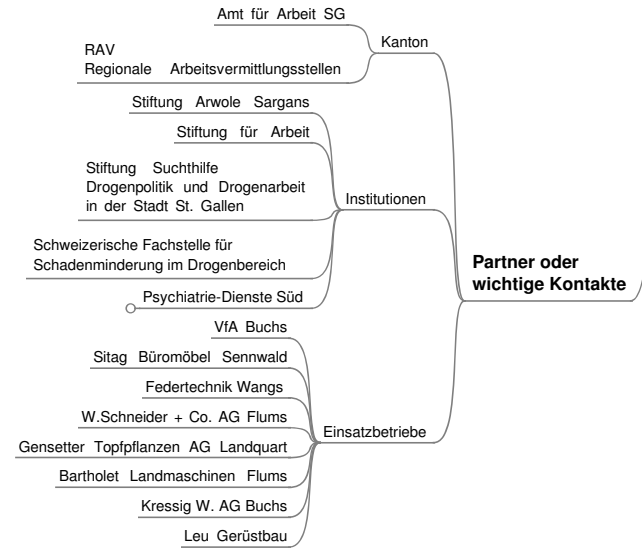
Amt für Arbeit SG

RAV
Regionale Arbeitsvermittlungsstellen

Kanton

Stiftung Arwole Sargans

Stiftung für Arbeit

Stiftung Suchthilfe
Drogenpolitik und Drogenarbeit in der Stadt St. Gallen

Institutionen

Schweizerische Fachstelle für Schadenminderung im Drogenbereich

Psychiatrie-Dienste Süd

Partner oder wichtige Kontakte

VfA Buchs

Sitag Büromöbel Sennwald

Federtechnik Wangs

W.Schneider + Co. AG Flums

Gensetter Topfpflanzen AG Landquart

Einsatzbetriebe

Bartholet Landmaschinen Flums

Kressig W. AG Buchs

Leu Gerüstbau